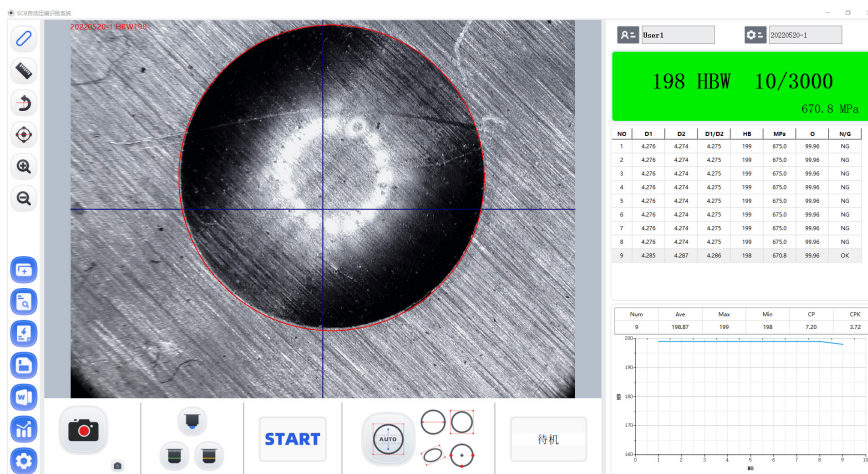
SCB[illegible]

20220520-1 HBW198

User1

20220520-1

198 HBW 10/3000

670.8 MPa

| NO | D1 | D2 | D1/D2 | HB | MPa | O | N/G |
|---|---|---|---|---|---|---|---|
| 1 | 4.276 | 4.274 | 4.275 | 199 | 675.0 | 99.96 | NG |
| 2 | 4.276 | 4.274 | 4.275 | 199 | 675.0 | 99.96 | NG |
| 3 | 4.276 | 4.274 | 4.275 | 199 | 675.0 | 99.96 | NG |
| 4 | 4.276 | 4.274 | 4.275 | 199 | 675.0 | 99.96 | NG |
| 5 | 4.276 | 4.274 | 4.275 | 199 | 675.0 | 99.96 | NG |
| 6 | 4.276 | 4.274 | 4.275 | 199 | 675.0 | 99.96 | NG |
| 7 | 4.276 | 4.274 | 4.275 | 199 | 675.0 | 99.96 | NG |
| 8 | 4.276 | 4.274 | 4.275 | 199 | 675.0 | 99.96 | NG |
| 9 | 4.285 | 4.287 | 4.286 | 198 | 670.8 | 99.96 | OK |

| Num | Ave | Max | Min | CP | CPK |
|---|---|---|---|---|---|
| 9 | 198.87 | 199 | 198 | 7.20 | 3.72 |

200 190 180 170 160

0 1 2 3 4 5 6 7 8 9 10

START

AUTO

待机